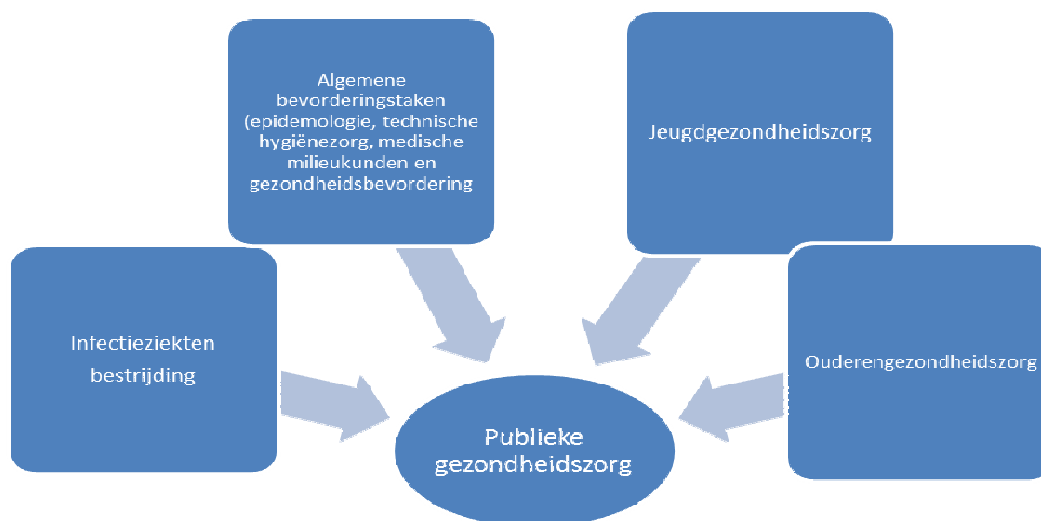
Algemene bevorderingstaken (epidemologie, technische hygiënezorg, medische milieukunden en gezondheidsbevordering

Jeugdgezondheidszorg

Infectieziekten bestrijding

Ouderengezondheidszorg

Publieke gezondheidszorg